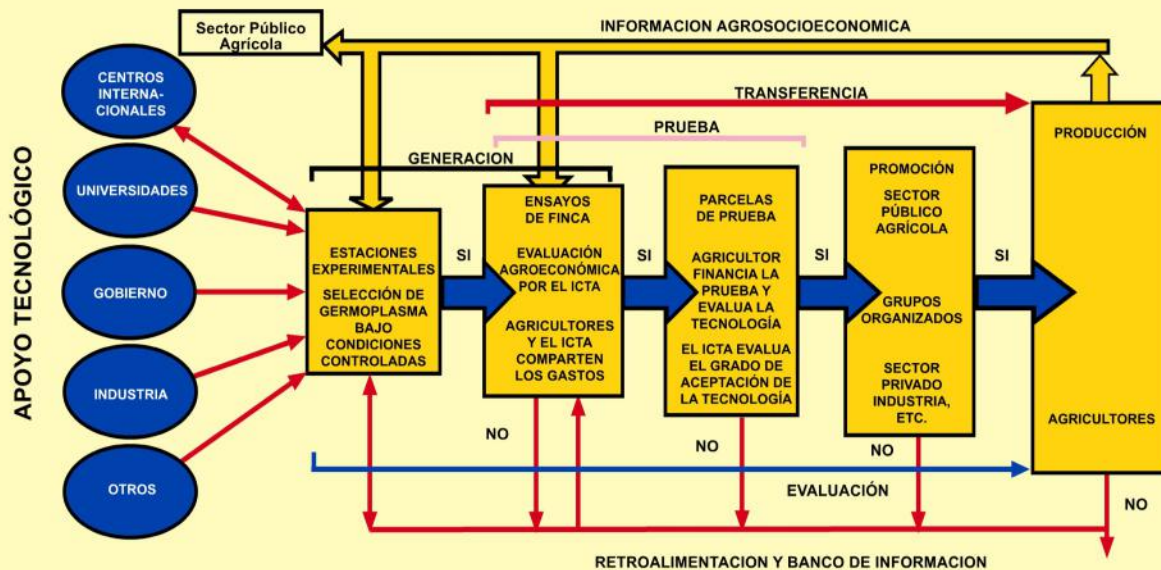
Sector Público Agrícola

INFORMACION AGROSOCIOECONOMICA

APOYO TECNOLÓGICO

CENTROS INTERNACIONALES

UNIVERSIDADES

GOBIERNO

INDUSTRIA

OTROS

TRANSFERENCIA

PRUEBA

GENERACION

ESTACIONES EXPERIMENTALES

SELECCIÓN DE GERMOPLASMA BAJO CONDICIONES CONTROLADAS

SI

ENSAYOS DE FINCA

EVALUACIÓN AGROECONÓMICA POR EL ICTA

AGRICULTORES Y EL ICTA COMPARTEN LOS GASTOS

SI

PARCELAS DE PRUEBA

AGRICULTOR FINANCIA LA PRUEBA Y EVALUA LA TECNOLOGÍA

EL ICTA EVALUA EL GRADO DE ACEPTACIÓN DE LA TECNOLOGÍA

SI

PROMOCIÓN

SECTOR PÚBLICO AGRÍCOLA

GRUPOS ORGANIZADOS

SECTOR PRIVADO INDUSTRIA, ETC.

SI

PRODUCCIÓN

AGRICULTORES

NO

NO

NO

NO

EVALUACIÓN

RETROALIMENTACION Y BANCO DE INFORMACION